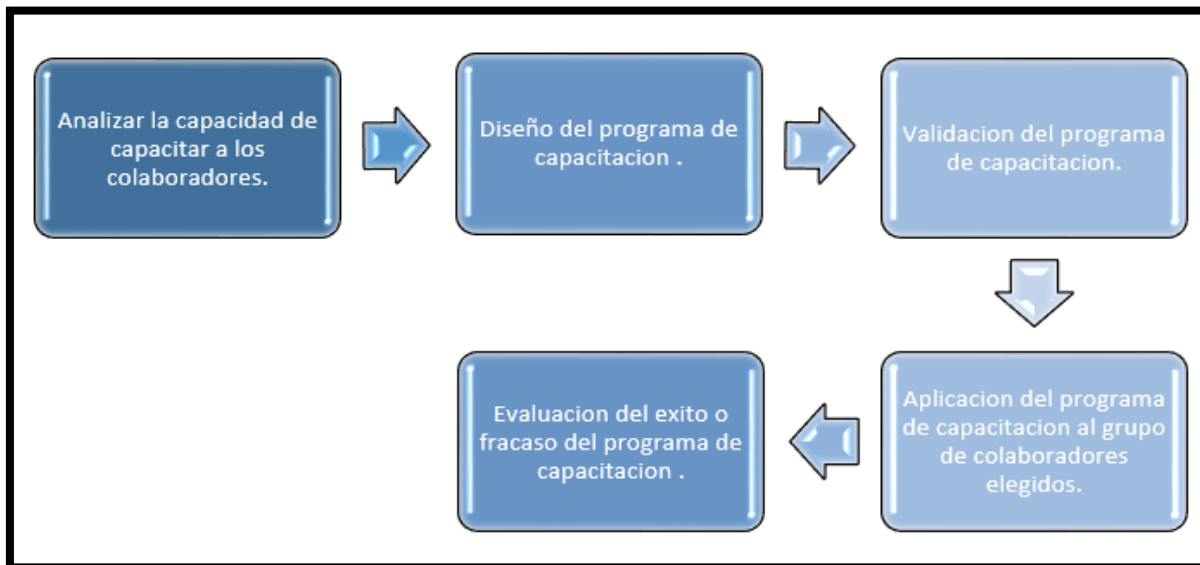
Analizar la capacidad de capacitar a los colaboradores.

Diseño del programa de capacitacion .

Validacion del programa de capacitacion.

Aplicacion del programa de capacitacion al grupo de colaboradores elegidos.

Evaluacion del exito o fracaso del programa de capacitacion .